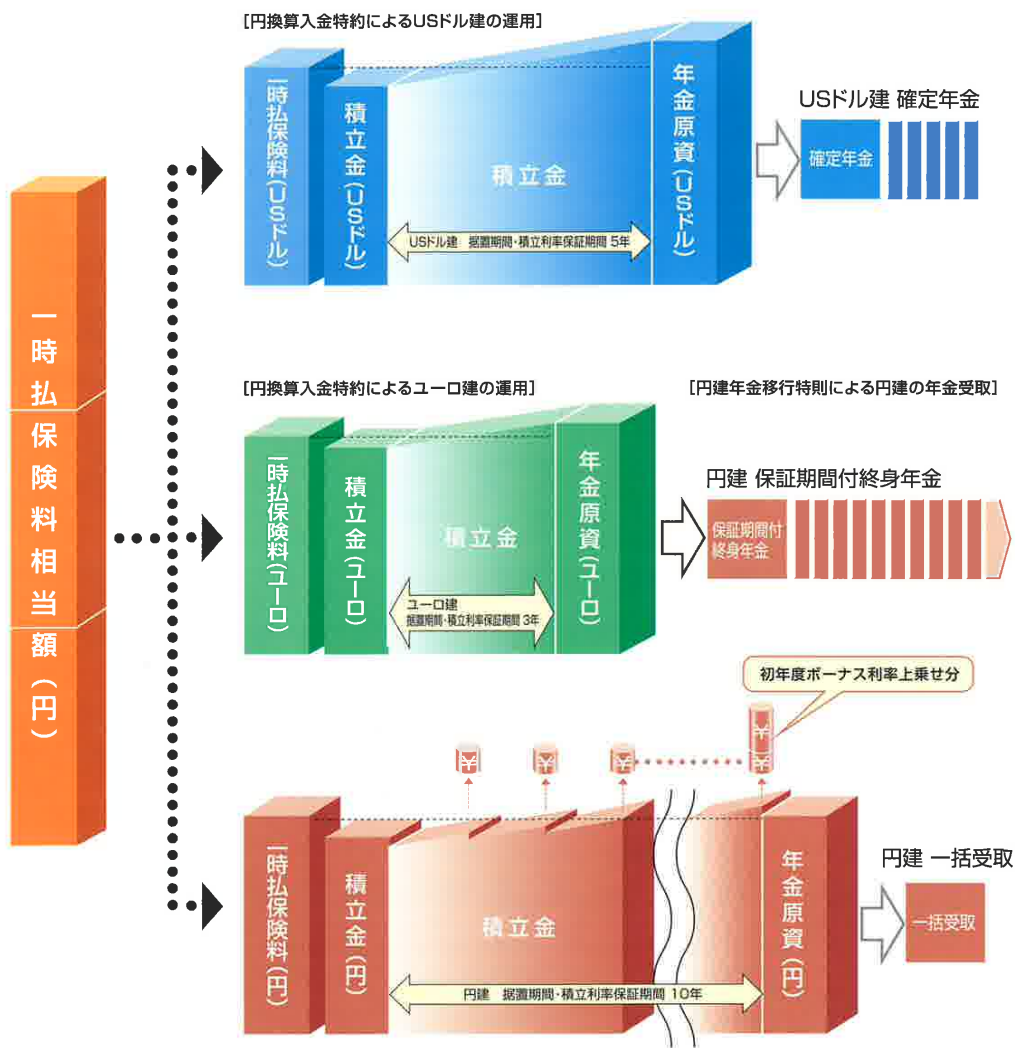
一時払保険料相当額（円）

［円換算入金特約によるUSドル建の運用］

一時払保険料（USドル）

積立金（USドル）

積立金

USドル建　据置期間・積立利率保証期間 5年

年金原資（USドル）

USドル建 確定年金

確定年金

［円換算入金特約によるユーロ建の運用］

［円建年金移行特則による円建の年金受取］

一時払保険料（ユーロ）

積立金（ユーロ）

積立金

ユーロ建　据置期間・積立利率保証期間 3年

年金原資（ユーロ）

円建 保証期間付終身年金

保証期間付終身年金

初年度ボーナス利率上乗せ分

一時払保険料（円）

積立金（円）

積立金

円建　据置期間・積立利率保証期間 10年

年金原資（円）

円建 一括受取

一括受取